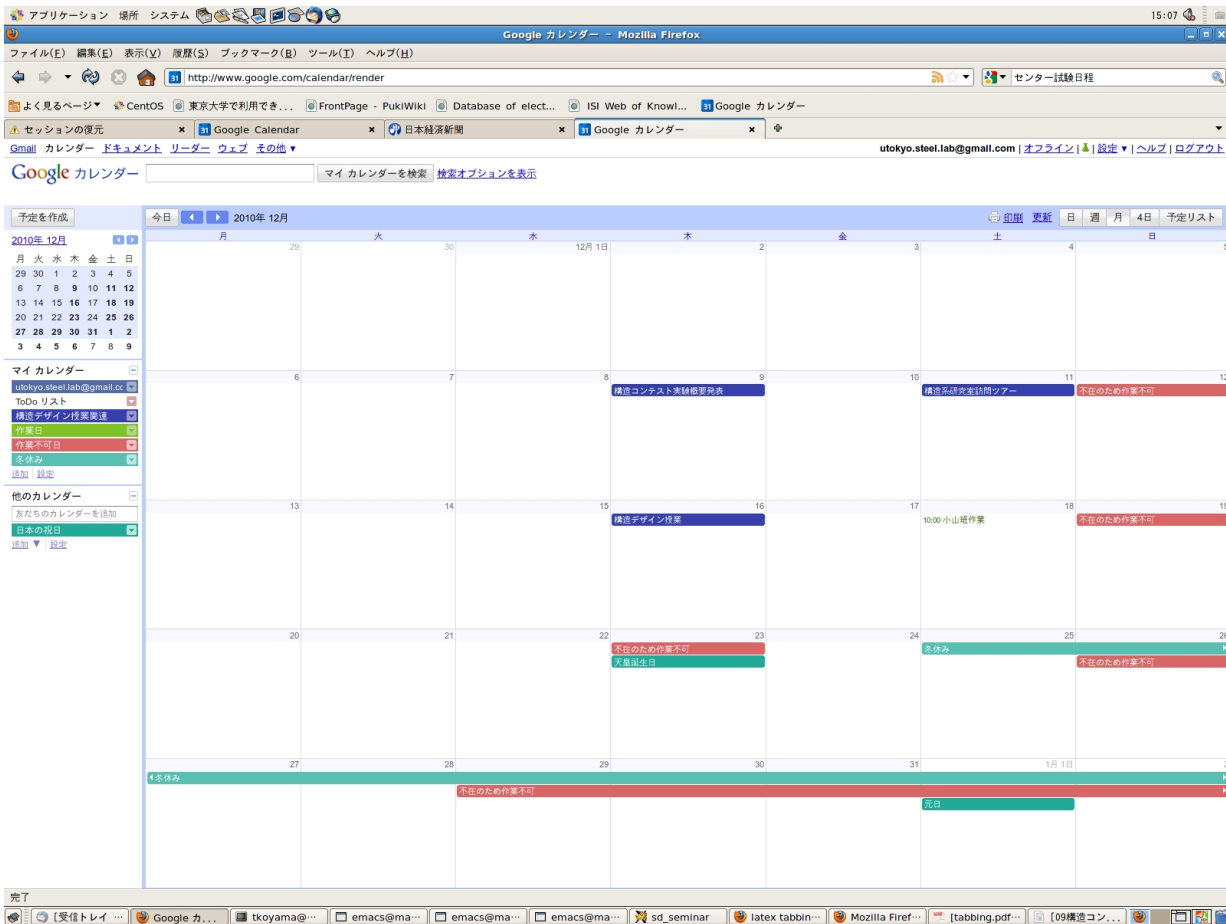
アプリケーション 場所 システム 15:07

Google カレンダー - Mozilla Firefox

ファイル(F) 編集(E) 表示(V) 履歴(S) ブックマーク(B) ツール(T) ヘルプ(H)

http://www.google.com/calendar/render

センター試験日程

よく見るページ CentOS 東京大学で利用でき... FrontPage - PukiWiki Database of elect... ISI Web of Knowl... Google カレンダー

セッションの復元 | Google Calendar | 日本経済新聞 | Google カレンダー

Gmail カレンダー ドキュメント リーダー ウェブ その他 ▾

utokyo.steel.lab@gmail.com | オフライン | 設定 ▾ | ヘルプ | ログアウト

Google カレンダー

マイ カレンダーを検索 検索オプションを表示

予定を作成

今日 2010年 12月

印刷 更新 日 週 月 4日 予定リスト

2010年 12月

| 月 | 火 | 水 | 木 | 金 | 土 | 日 |
|---|---|---|---|---|---|---|
| 29 | 30 | 1 | 2 | 3 | 4 | 5 |
| 6 | 7 | 8 | 9 | 10 | 11 | 12 |
| 13 | 14 | 15 | 16 | 17 | 18 | 19 |
| 20 | 21 | 22 | 23 | 24 | 25 | 26 |
| 27 | 28 | 29 | 30 | 31 | 1 | 2 |
| 3 | 4 | 5 | 6 | 7 | 8 | 9 |

マイ カレンダー
utokyo.steel.lab@gmail.cc
ToDo リスト
構造デザイン授業関連
作業日
作業不可日
冬休み
追加 | 設定

他のカレンダー
友だちのカレンダーを追加
日本の祝日
追加 ▼ | 設定

| 月 | 火 | 水 | 木 | 金 | 土 | 日 |
|---|---|---|---|---|---|---|
| 29 | 30 | 12月 1日 | 2 | 3 | 4 | 5 |
| 6 | 7 | 8 | 9 構造コンテスト実験概要発表 | 10 | 11 構造系研究室訪問ツアー | 12 不在のため作業不可 |
| 13 | 14 | 15 | 16 構造デザイン授業 | 17 | 18 10:00 小山堀作業 | 19 不在のため作業不可 |
| 20 | 21 | 22 | 23 不在のため作業不可 天皇誕生日 | 24 | 25 冬休み | 26 不在のため作業不可 |
| 27 ◂冬休み | 28 | 29 不在のため作業不可 | 30 | 31 | 1月 1日 元日 | 2 |

完了

[受信トレイ ... Google カ... tkoyama@... emacs@ma... emacs@ma... emacs@ma... sd_seminar latex tabbin... Mozilla Firef... [tabbing.pdf... [09構造コン...